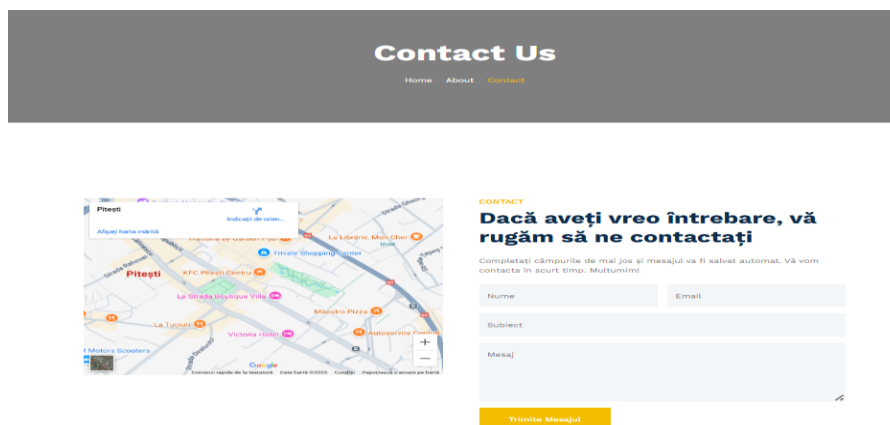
Contact Us

Home / About / Contact

Pitești
Indicații de orien...
Afișați harta mărită
Trattoria by Garden Pub
La Librarie, Mon Cher
Trivale Shopping Center
Pitești
KFC Pitești Centru
La Strada Boutique Villa
Maestro Pizza
La Tucioni
Victoria Hotel
Autoservice
Motors Scooters
Google
Comenzi rapide de la tastatură  Date hartă ©2025  Condiții  Raportează o eroare pe hartă

CONTACT

Dacă aveți vreo întrebare, vă rugăm să ne contactați

Completați câmpurile de mai jos și mesajul va fi salvat automat. Vă vom contacta în scurt timp. Mulțumim!

Nume
Email
Subiect
Mesaj

Trimite Mesajul